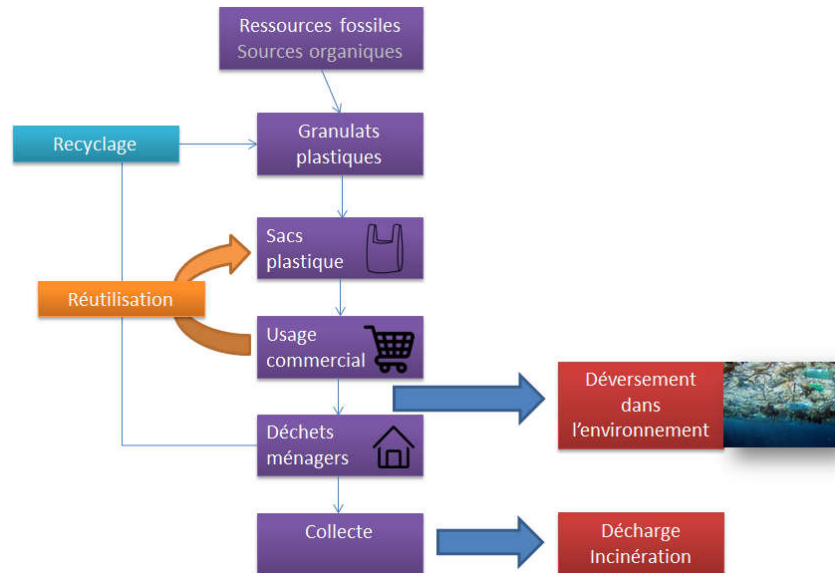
Ressources fossiles
Sources organiques

Recyclage

Granulats plastiques

Sacs plastique

Réutilisation

Usage commercial

Déversement dans l'environnement

Déchets ménagers

Collecte

Décharge
Incinération